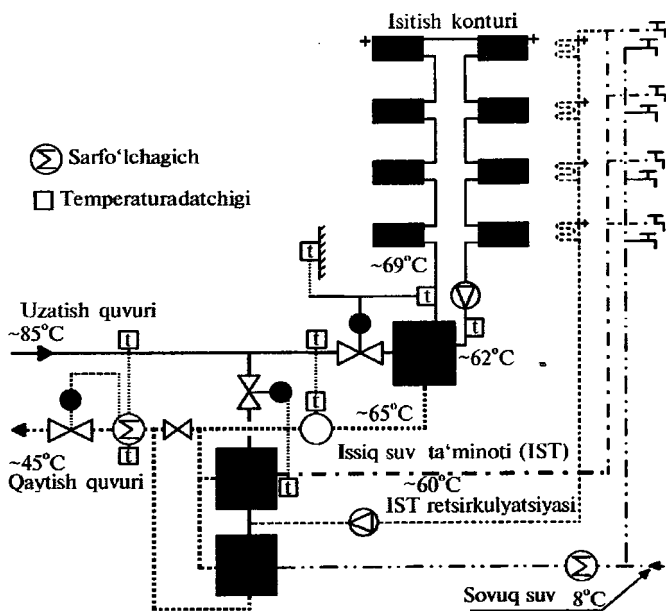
Isitish konturi

Sarfo'lchagich

Temperaturadatchigi

t

~69°C

Uzatish quvuri
~85°C

t

t

t

~62°C

t

t

~65°C

~45°C
Qaytish quvuri

t

Issiq suv ta'minoti (IST)

~60°C

t

IST retsirkulyatsiyasi

Sovuq suv 8°C